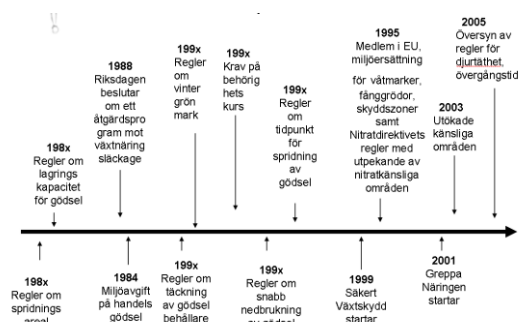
2005
Översyn av regler för djurtäthet, övergångstid

1995
Medlem i EU, miljöersättning för våtmarker, fånggrödor, skyddszoner samt Nitratdirektivets regler med utpekande av nitratkänsliga områden

1988
Riksdagen beslutar om ett åtgärdsprogram mot växtnäringsläckage

199x
Regler om vinter grön mark

199x
Krav på behörighets kurs

199x
Regler om tidpunkt för spridning av gödsel

2003
Utökade känsliga områden

198x
Regler om lagrings kapacitet för gödsel

198x
Regler om spridnings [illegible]

1984
Miljöavgift på handels gödsel

199x
Regler om täckning av gödsel behållare

199x
Regler om snabb nedbrukning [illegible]

1999
Säkert Växtskydd startar

2001
Greppa Näringen startar